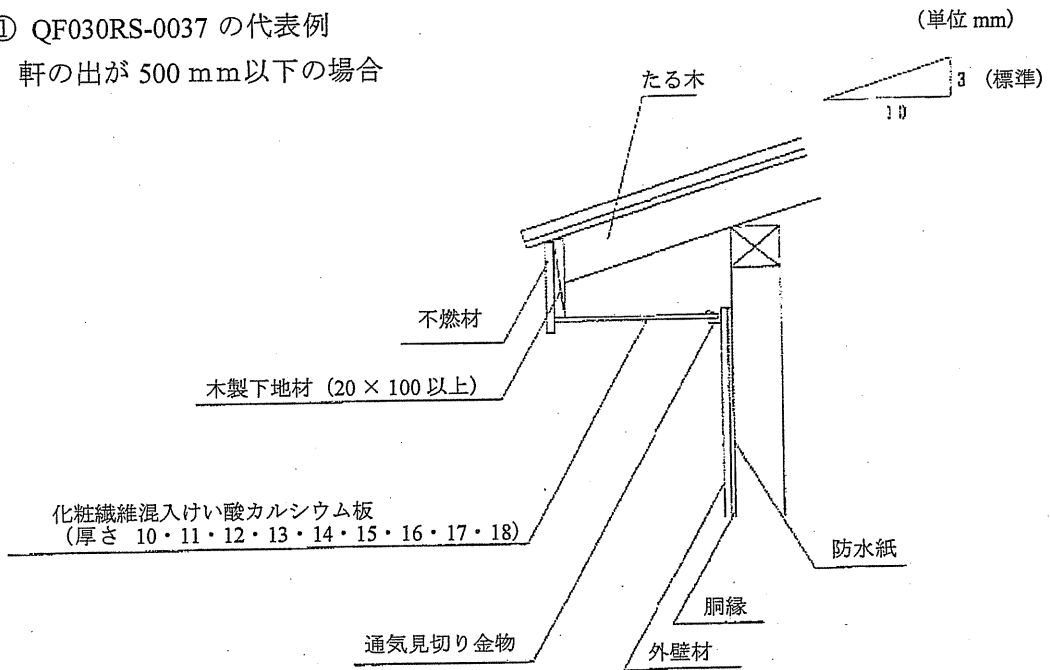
① QF030RS-0037 の代表例

軒の出が 500 mm以下の場合

(単位 mm)

3 (標準)

10

たる木

不燃材

木製下地材 (20 × 100 以上)

化粧繊維混入けい酸カルシウム板
(厚さ 10・11・12・13・14・15・16・17・18)

防水紙

胴縁

通気見切り金物

外壁材